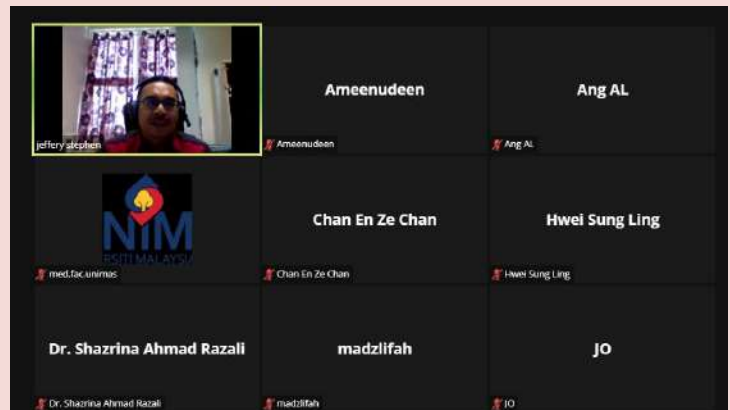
jeffery stephen

Ameenudeen

Ameenudeen

Ang AL

Ang AL

NIM
RSITI MALAYSI

med.fac.unimas

Chan En Ze Chan

Chan En Ze Chan

Hwei Sung Ling

Hwei Sung Ling

Dr. Shazrina Ahmad Razali

Dr. Shazrina Ahmad Razali

madzlifah

madzlifah

JO

JO